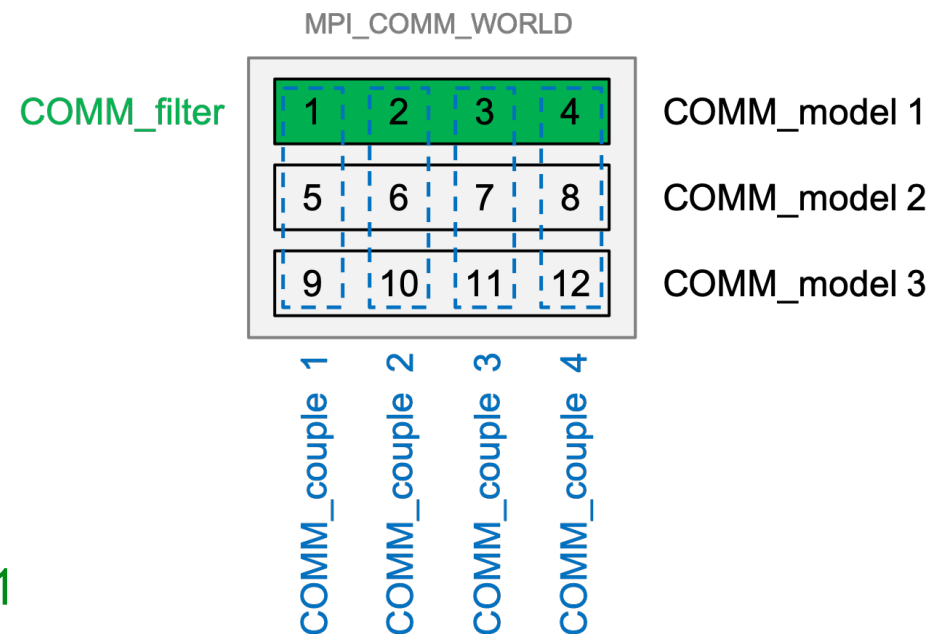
MPI_COMM_WORLD

COMM_filter

| 1 | 2 | 3 | 4 |
|---|---|---|---|
| 5 | 6 | 7 | 8 |
| 9 | 10 | 11 | 12 |

COMM_model 1
COMM_model 2
COMM_model 3

COMM_couple 1
COMM_couple 2
COMM_couple 3
COMM_couple 4

1